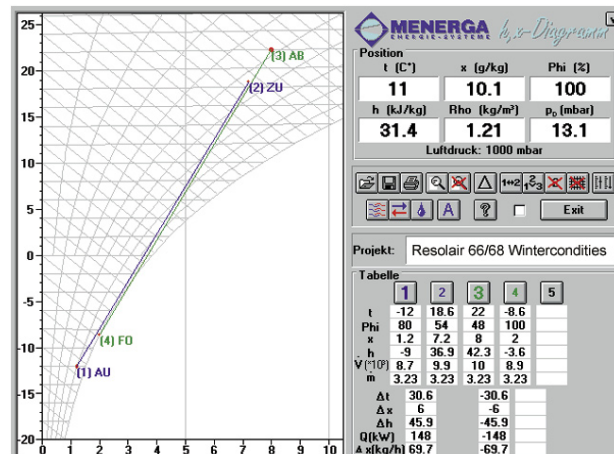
25
20
15
10
5
0
-5
-10
-15
-20
0 1 2 3 4 5 6 7 8 9 10

(3) AB
(2) ZU
(4) FO
(1) AU

MENERGA ENERGIE-SYSTEME h,x-Diagramm

Position

| t (C°) | x (g/kg) | Phi (%) |
|---|---|---|
| 11 | 10.1 | 100 |
| h (kJ/kg) | Rho (kg/m³) | $p_D$ (mbar) |
| 31.4 | 1.21 | 13.1 |

Luftdruck: 1000 mbar

1↔2 1,2,3

Exit

Projekt: Resolair 66/68 Wintercondities

Tabelle

| | 1 | 2 | 3 | 4 | 5 |
|---|---|---|---|---|---|
| t | -12 | 18.6 | 22 | -8.6 | |
| Phi | 80 | 54 | 48 | 100 | |
| x | 1.2 | 7.2 | 8 | 2 | |
| h | -9 | 36.9 | 42.3 | -3.6 | |
| V(*10³) | 8.7 | 9.9 | 10 | 8.9 | |
| m | 3.23 | 3.23 | 3.23 | 3.23 | |

| | | |
|---|---|---|
| Δt | 30.6 | -30.6 |
| Δx | 6 | -6 |
| Δh | 45.9 | -45.9 |
| Q(kW) | 148 | -148 |
| Δx(kg/h) | 69.7 | -69.7 |